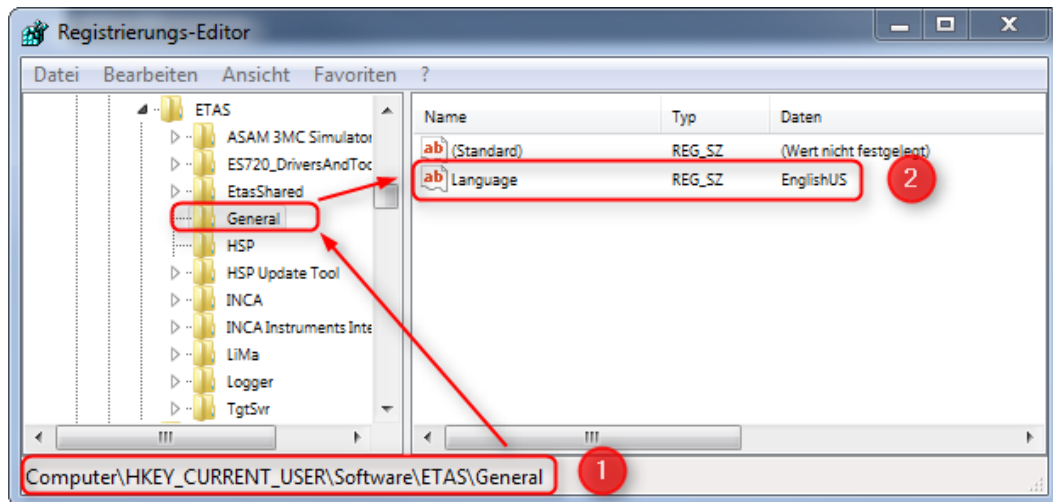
Registrierungs-Editor

Datei Bearbeiten Ansicht Favoriten ?

ETAS
ASAM 3MC Simulator
ES720_DriversAndToc
EtasShared
General
HSP
HSP Update Tool
INCA
INCA Instruments Inte
LiMa
Logger
TgtSvr

| Name | Typ | Daten |
|---|---|---|
| (Standard) | REG_SZ | (Wert nicht festgelegt) |
| Language | REG_SZ | EnglishUS |

2

Computer\HKEY_CURRENT_USER\Software\ETAS\General

1